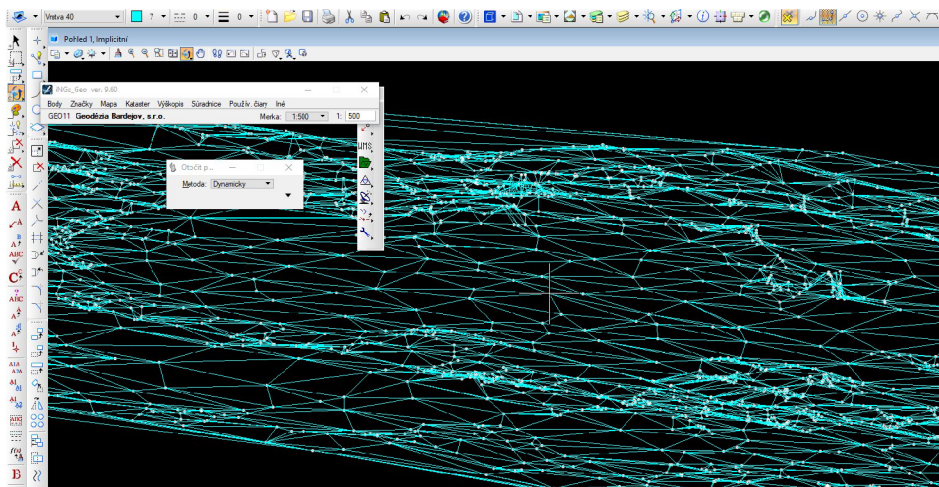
Vrstva 40
0
0
Pohled 1, Implicitní
iNGs_Geo ver. 9.60
Body Značky Mapa Kataster Výškopis Súradnice Použív. čiary Iné
GEO11 Geodézia Bardejov, s.r.o.
Merka: 1:500 1: 500
Otočit p...
Metoda: Dynamicky
A
ABC
A
B